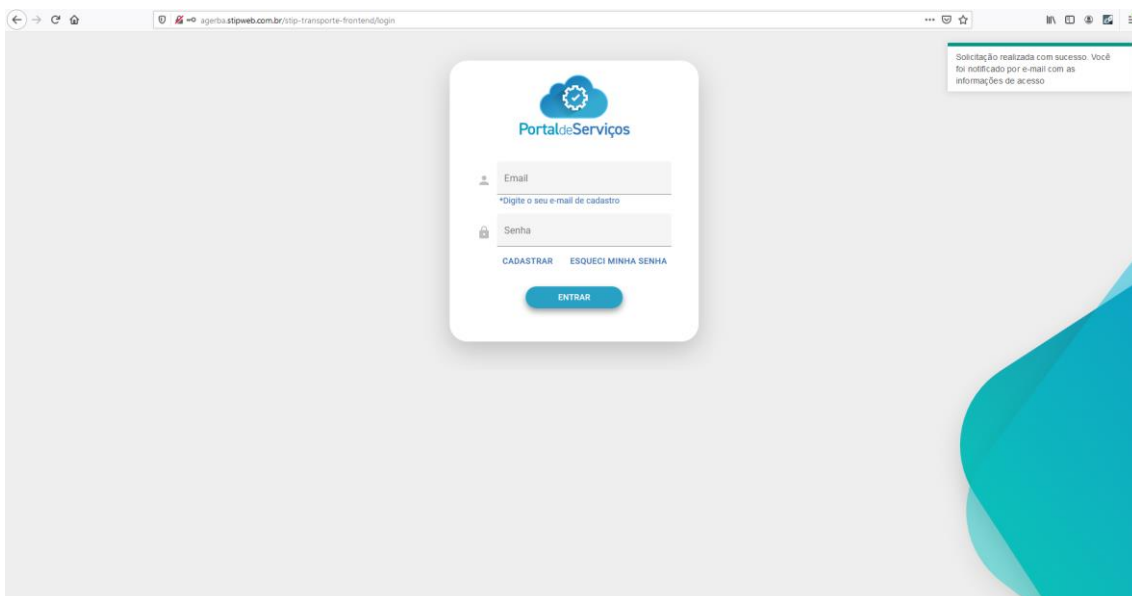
agerba.stipweb.com.br/stip-transporte-frontend/login

Solicitação realizada com sucesso. Você foi notificado por e-mail com as informações de acesso

PortaldeServiços

Email

*Digite o seu e-mail de cadastro

Senha

CADASTRAR ESQUECI MINHA SENHA

ENTRAR